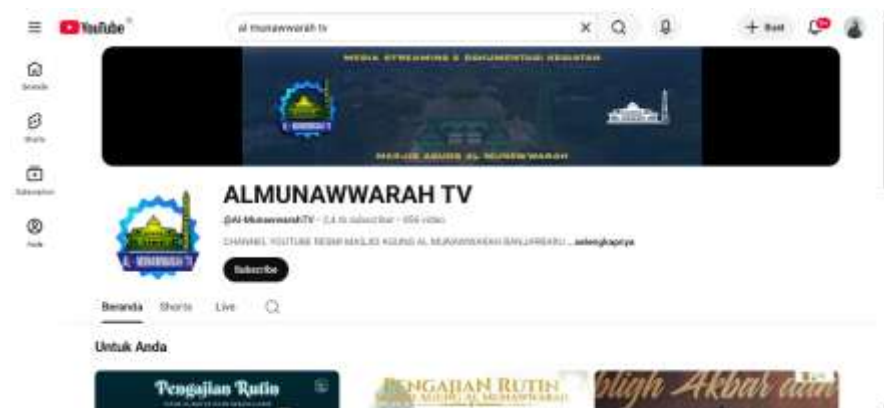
YouTube

al munawwarah tv

+ Buat

Beranda

Shorts

Subscription

Anda

MEDIA STREAMING & DOKUMENTASI KEGIATAN

MASJID AGUNG AL MUNAWWARAH

ALMUNAWWARAH TV

@Al-MunawwarahTV · 2,4 rb subscriber · 956 video

CHANNEL YOUTUBE RESMI MASJID AGUNG AL MUNAWWARAH BANJARBARU ...selengkapnya

Subscribe

Beranda Shorts Live

Untuk Anda

Pengajian Rutin

PENGAJIAN RUTIN

MASJID AGUNG AL MUNAWWARAH

abligh Akbar dan